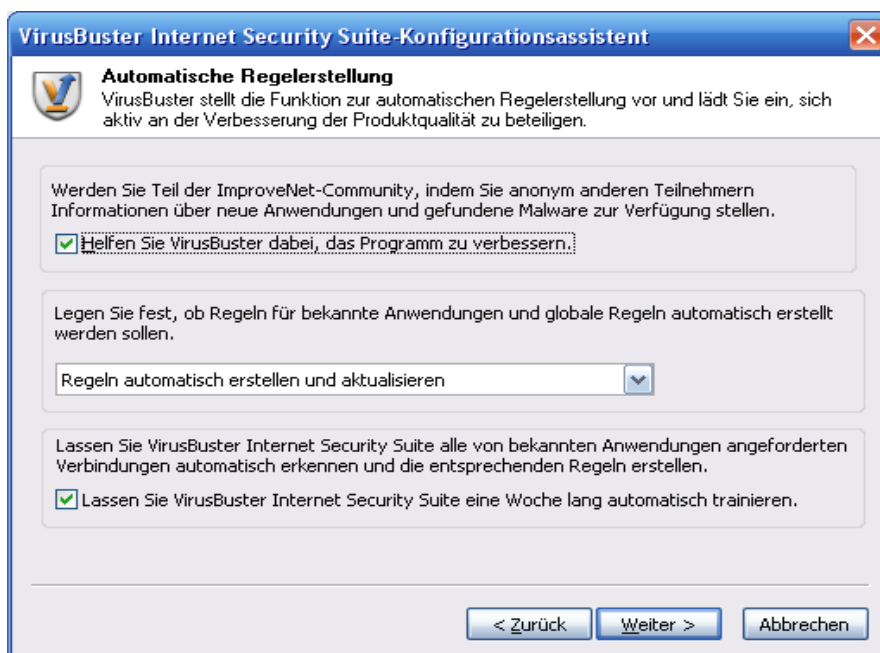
VirusBuster Internet Security Suite-Konfigurationsassistent

Automatische Regelerstellung
VirusBuster stellt die Funktion zur automatischen Regelerstellung vor und lädt Sie ein, sich aktiv an der Verbesserung der Produktqualität zu beteiligen.

Werden Sie Teil der ImproveNet-Community, indem Sie anonym anderen Teilnehmern Informationen über neue Anwendungen und gefundene Malware zur Verfügung stellen.

Helfen Sie VirusBuster dabei, das Programm zu verbessern.

Legen Sie fest, ob Regeln für bekannte Anwendungen und globale Regeln automatisch erstellt werden sollen.

Regeln automatisch erstellen und aktualisieren

Lassen Sie VirusBuster Internet Security Suite alle von bekannten Anwendungen angeforderten Verbindungen automatisch erkennen und die entsprechenden Regeln erstellen.

Lassen Sie VirusBuster Internet Security Suite eine Woche lang automatisch trainieren.

< Zurück Weiter > Abbrechen